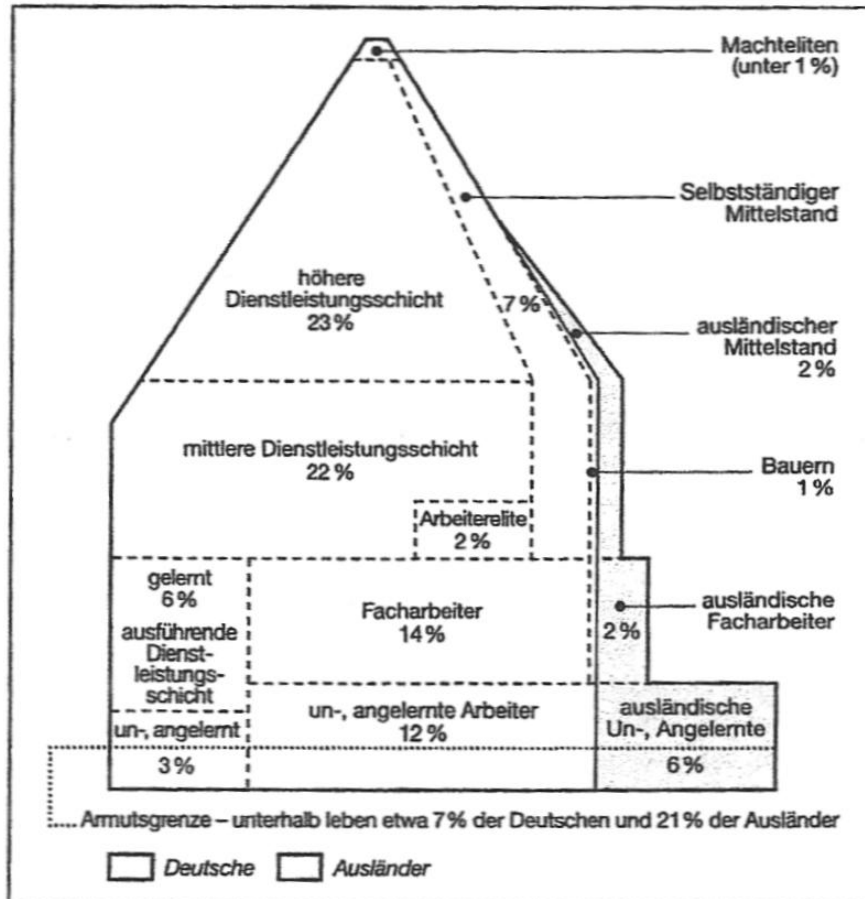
Machteliten
(unter 1 %)

Selbstständiger
Mittelstand

höhere
Dienstleistungsschicht
23 %

7 %

ausländischer
Mittelstand
2 %

mittlere Dienstleistungsschicht
22 %

Bauern
1 %

Arbeiterelite
2 %

gelernt
6 %
ausführende
Dienstleistungsschicht

Facharbeiter
14 %

2 %

ausländische
Facharbeiter

un-, angelernt

un-, angelernte Arbeiter
12 %

ausländische
Un-, Angelernte

3 %

6 %

Armutsgrenze – unterhalb leben etwa 7 % der Deutschen und 21 % der Ausländer

Deutsche
Ausländer